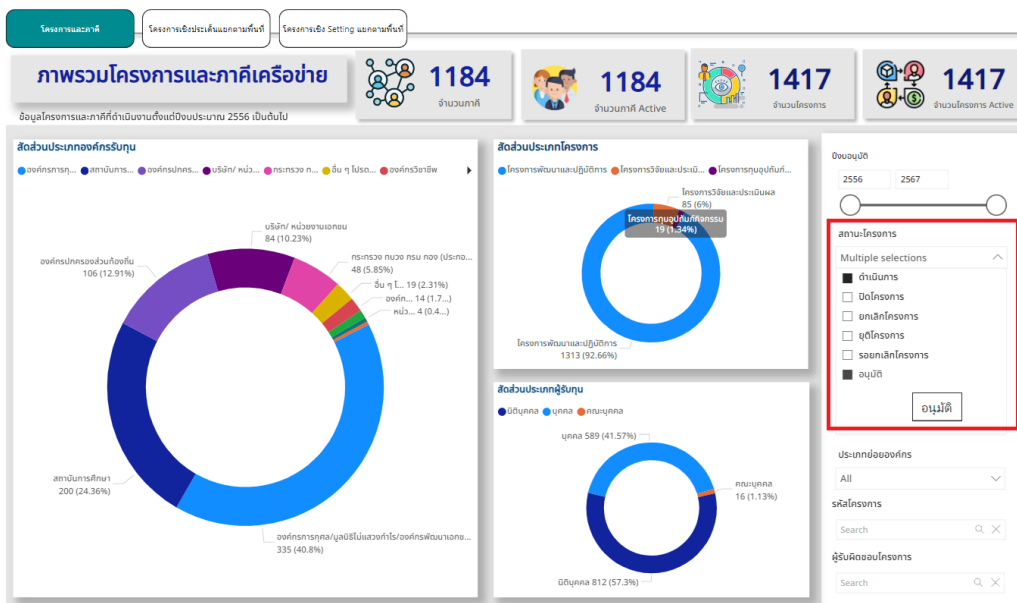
โครงการและภาคี

โครงการเชิงประเด็นแยกตามพื้นที่

โครงการเชิง Setting แยกตามพื้นที่

ภาพรวมโครงการและภาคีเครือข่าย

ข้อมูลโครงการและภาคีที่ดำเนินงานตั้งแต่ปีงบประมาณ 2556 เป็นต้นไป

1184
จำนวนภาคี

1184
จำนวนภาคี Active

1417
จำนวนโครงการ

1417
จำนวนโครงการ Active

สัดส่วนประเภทองค์กรรับทุน

องค์กรการกุ... สถาบันการ... องค์กรปกครอ... บริษัท/ หน่ว... กระทรวง ทบ... อื่น ๆ โปรด... องค์กรวิชาชีพ

บริษัท/ หน่วยงานเอกชน
84 (10.23%)

กระทรวง ทบวง กรม กอง (ประกอ...
48 (5.85%)

อื่น ๆ โ... 19 (2.31%)

องค์... 14 (1.7...)

หน่ว... 4 (0.4...)

องค์กรปกครองส่วนท้องถิ่น
106 (12.91%)

สถาบันการศึกษา
200 (24.36%)

องค์กรการกุศล/มูลนิธิไม่แสวงกำไร/องค์กรพัฒนาเอกช...
335 (40.8%)

สัดส่วนประเภทโครงการ

โครงการพัฒนาและปฏิบัติการ โครงการวิจัยและประเมิ... โครงการทุนอุปถัมภ์...

โครงการวิจัยและประเมินผล
85 (6%)

โครงการทุนอุปถัมภ์กิจกรรม
19 (1.34%)

โครงการพัฒนาและปฏิบัติการ
1313 (92.66%)

สัดส่วนประเภทผู้รับทุน

นิติบุคคล บุคคล คณะบุคคล

บุคคล 589 (41.57%)

คณะบุคคล
16 (1.13%)

นิติบุคคล 812 (57.3%)

ปีงบอนุมัติ

2556

2567

สถานะโครงการ

Multiple selections

ดำเนินการ

ปิดโครงการ

ยกเลิกโครงการ

ยุติโครงการ

รอยกเลิกโครงการ

อนุมัติ

อนุมัติ

ประเภทย่อยองค์กร

All

รหัสโครงการ

Search

ผู้รับผิดชอบโครงการ

Search